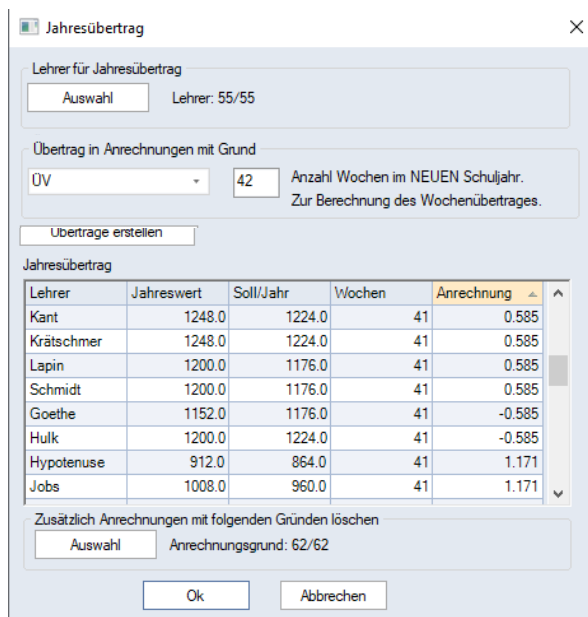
Jahresübertrag

Lehrer für Jahresübertrag

Auswahl

Lehrer: 55/55

Übertrag in Anrechnungen mit Grund

ÜV

42

Anzahl Wochen im NEUEN Schuljahr.
Zur Berechnung des Wochenübertrages.

Überträge erstellen

Jahresübertrag

| Lehrer | Jahreswert | Soll/Jahr | Wochen | Anrechnung |
|---|---|---|---|---|
| Kant | 1248.0 | 1224.0 | 41 | 0.585 |
| Krätschmer | 1248.0 | 1224.0 | 41 | 0.585 |
| Lapin | 1200.0 | 1176.0 | 41 | 0.585 |
| Schmidt | 1200.0 | 1176.0 | 41 | 0.585 |
| Goethe | 1152.0 | 1176.0 | 41 | -0.585 |
| Hulk | 1200.0 | 1224.0 | 41 | -0.585 |
| Hypotenuse | 912.0 | 864.0 | 41 | 1.171 |
| Jobs | 1008.0 | 960.0 | 41 | 1.171 |

Zusätzlich Anrechnungen mit folgenden Gründen löschen

Auswahl

Anrechnungsgrund: 62/62

Ok

Abbrechen